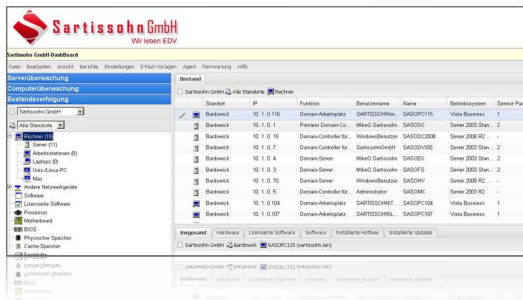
Sartissohn GmbH
Wir leben EDV

Sartissohn GmbH Dashboard

Datei Bearbeiten Ansicht Berichte Einstellungen E-Mail-Vorlagen Agent Fernwartung Hilfe

Serverüberwachung
Computerüberwachung
Bestandsverfolgung

Sartissohn GmbH
Alle Standorte

Rechner (19)
Server (11)
Arbeitsstationen (8)
Laptops (0)
Unix-/Linux-PC
Mac
Andere Netzwerkgeräte
Software
Lizenzierte Software
Prozessor
Motherboard
BIOS
Physischer Speicher
Cache-Speicher

Bestand

Sartissohn GmbH Alle Standorte Rechner

| | | Standort | IP | Funktion | Benutzername | Name | Betriebssystem | Service Pa |
|---|---|---|---|---|---|---|---|---|
| | | Bardowick | 10. 1. 0.115 | Domain-Arbeitsplatz | SARTISSOHN\m... | SASOPC115 | Vista Business | 1 |
| | | Bardowick | 10. 1. 0. 1 | Primärer Domain-Co... | MikeG.Sartissohn | SASODC | Server 2003 Stan... | 2 |
| | | Bardowick | 10. 1. 0. 6 | Domain-Controller für... | WindowsBenutzer | SASODC2008 | Server 2008 R2 ... | - |
| | | Bardowick | 10. 1. 0. 7 | Domain-Controller für... | SartissohnGmbH | SASODVSSE | Server 2003 Stan... | 2 |
| | | Bardowick | 10. 1. 0. 4 | Domain-Server | MikeG.Sartissohn | SASOEX | Server 2003 Stan... | 2 |
| | | Bardowick | 10. 1. 0. 3 | Domain-Server | MikeG.Sartissohn | SASOFS | Server 2003 Stan... | 2 |
| | | Bardowick | 10. 1. 0. 70 | Domain-Server | WindowsBenutzer | SASOHV | Server 2008 R2 ... | - |
| | | Bardowick | 10. 1. 0. 5 | Domain-Controller für... | Administrator | SASOMX | Server 2003 R2 | 2 |
| | | Bardowick | 10. 1. 0.104 | Domain-Arbeitsplatz | SARTISSOHN\T... | SASOPC104 | Vista Business | 1 |
| | | Bardowick | 10. 1. 0.107 | Domain-Arbeitsplatz | SARTISSOHN\L... | SASOPC107 | Vista Business | 1 |

Insgesamt Hardware Lizenzierte Software Software Installierte Hotfixes Installierte Updates

Sartissohn GmbH Bardowick SASOPC115 (sartissohn.lan)